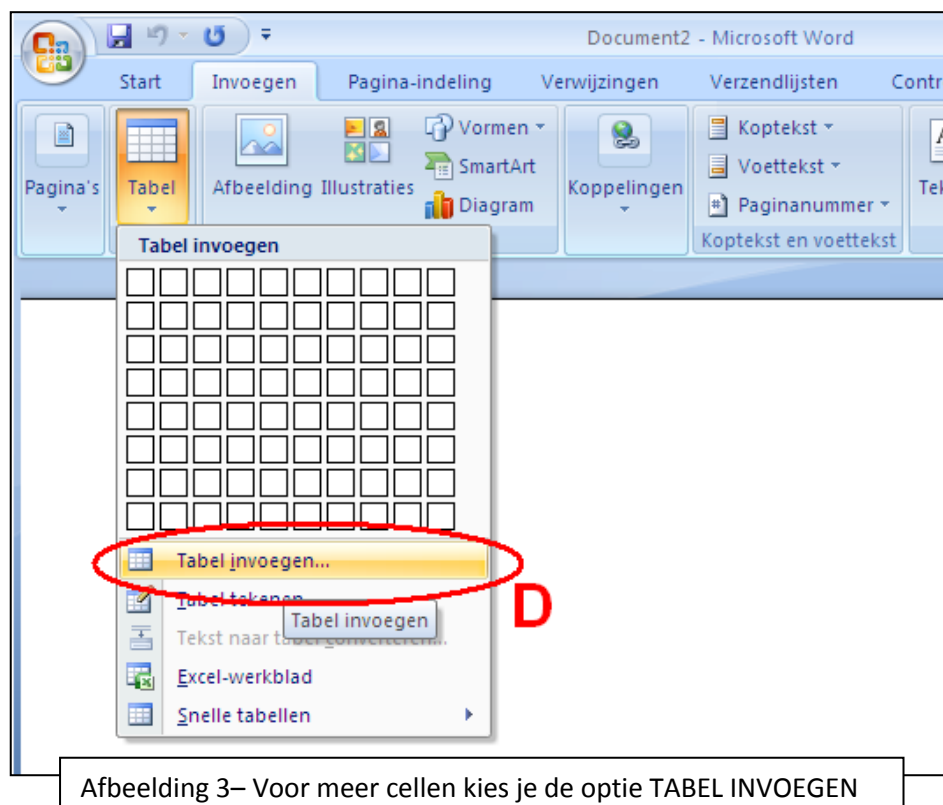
Document2 - Microsoft Word

Start
Invoegen
Pagina-indeling
Verwijzingen
Verzendlijsten
Contr

Pagina's
Tabel
Afbeelding
Illustraties
Vormen
SmartArt
Diagram
Koppelingen
Koptekst
Voettekst
Paginanummer
Koptekst en voettekst
Tek

Tabel invoegen

Tabel invoegen...
Tabel tekenen
Tabel invoegen
Tekst naar tabel converteren...
Excel-werkblad
Snelle tabellen

D

Afbeelding 3– Voor meer cellen kies je de optie TABEL INVOEGEN